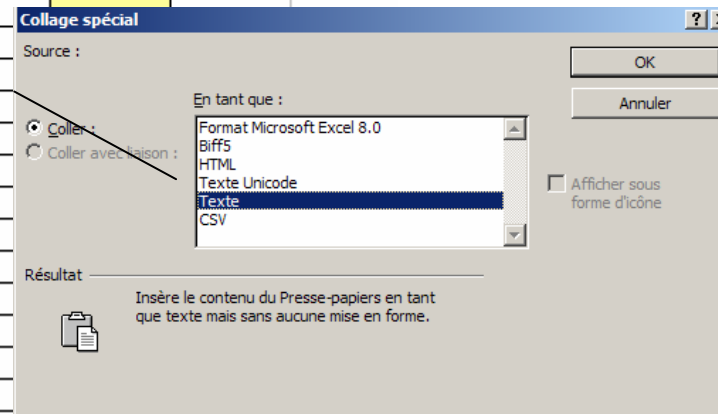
Collage spécial

?
X

Source :

OK

Annuler

En tant que :

Coller :
Coller avec liaison :

Format Microsoft Excel 8.0
Biff5
HTML
Texte Unicode
Texte
CSV

Afficher sous forme d'icône

Résultat

Insère le contenu du Presse-papiers en tant que texte mais sans aucune mise en forme.